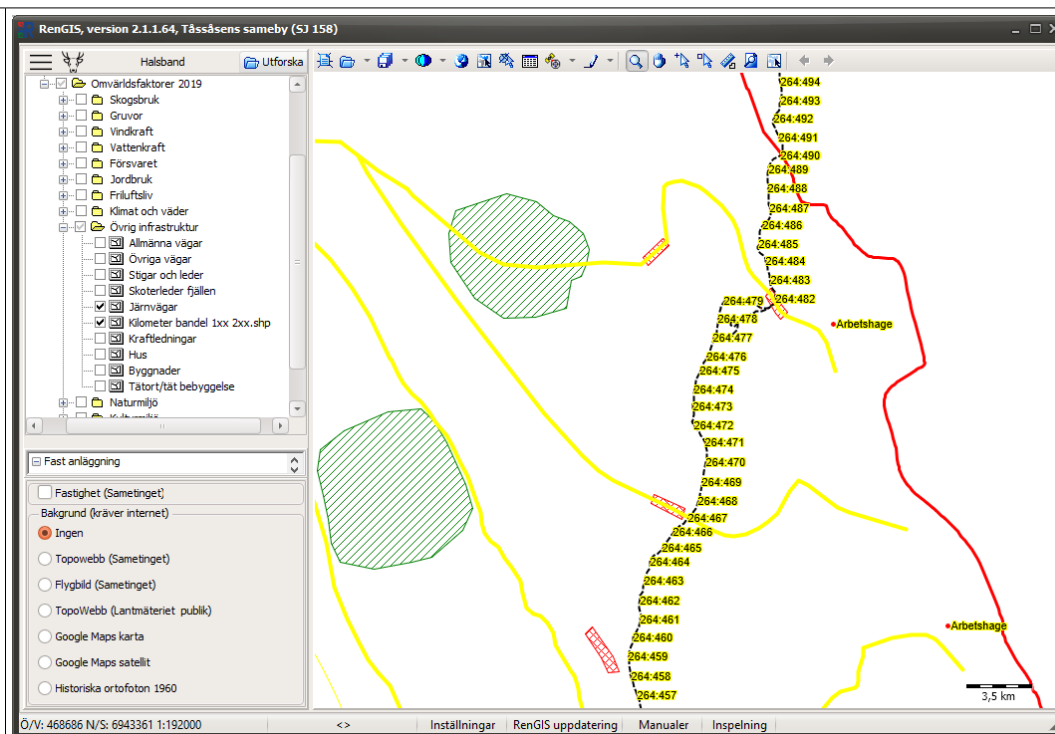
RenGIS, version 2.1.1.64, Tåssåsens sameby (SJ 158)

Halsband
Utforska

Omvärldsfaktorer 2019
Skogsbruk
Gruvor
Vindkraft
Vattenkraft
Försvaret
Jordbruk
Friluftsliv
Klimat och väder
Övrig infrastruktur
Allmänna vägar
Övriga vägar
Stigar och leder
Skoterleder fjällen
Järnvägar
Kilometer bandel 1xx 2xx.shp
Kraftledningar
Hus
Byggnader
Tätort/tät bebyggelse
Naturmiljö
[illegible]

Fast anläggning

Fastighet (Sametinget)
Bakgrund (kräver internet)
Ingen
Topowebb (Sametinget)
Flygbild (Sametinget)
TopoWebb (Lantmäteriet publik)
Google Maps karta
Google Maps satellit
Historiska ortofoton 1960

264:494
264:493
264:492
264:491
264:490
264:489
264:488
264:487
264:486
264:485
264:484
264:483
264:482
264:479
264:478
264:477
264:476
264:475
264:474
264:473
264:472
264:471
264:470
264:469
264:468
264:467
264:466
264:465
264:464
264:463
264:462
264:461
264:460
264:459
264:458
264:457
Arbetshage
Arbetshage
3,5 km

Ö/V: 468686 N/S: 6943361 1:192000
<>
Inställningar
RenGIS uppdatering
Manualer
Inspelning